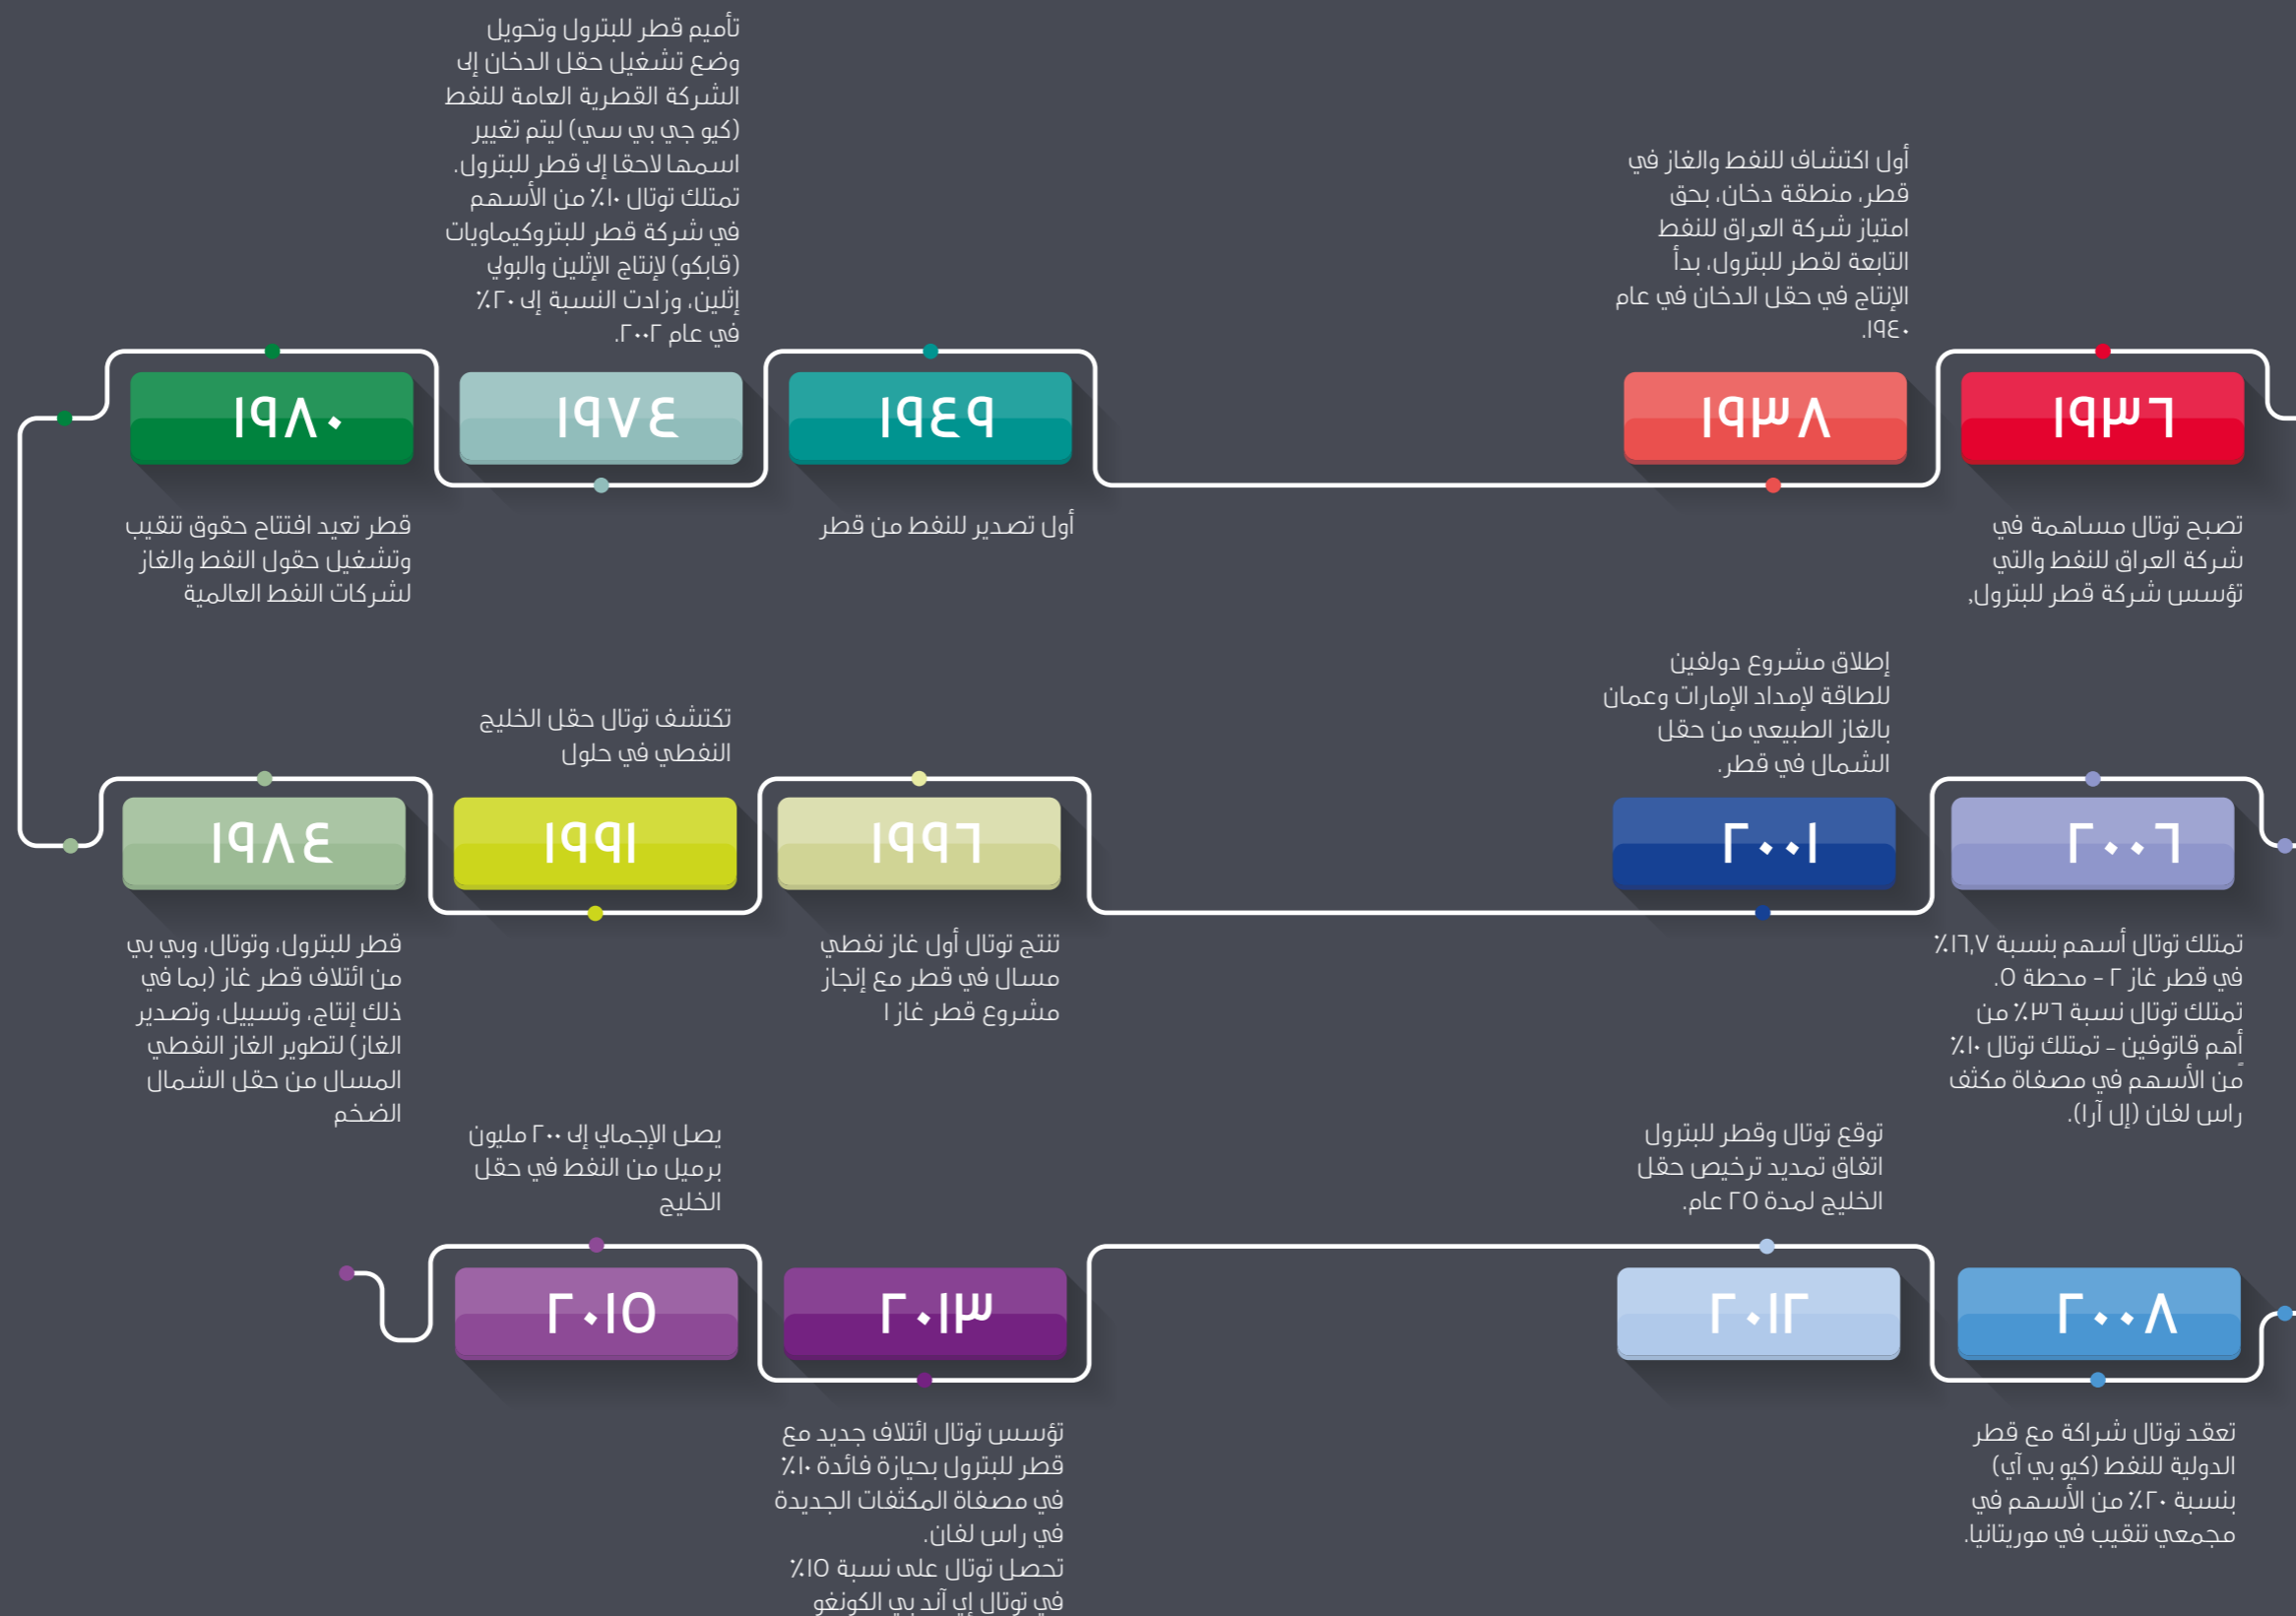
١٩٣٦

تصبح توتال مساهمة في شركة العراق للنفط والتي تؤسس شركة قطر للبترول.

١٩٣٨

أول اكتشاف للنفط والغاز في قطر، منطقة دخان، بحق امتياز شركة العراق للنفط التابعة لقطر للبترول، بدأ الإنتاج في حقل الدخان في عام ١٩٤٠.

١٩٤٩

أول تصدير للنفط من قطر

١٩٧٤

تأميم قطر للبترول وتحويل وضع تشغيل حقل الدخان إلى الشركة القطرية العامة للنفط (كيو جي بي سي) ليتم تغيير اسمها لاحقا إلى قطر للبترول. تمتلك توتال ١٠٪ من الأسهم في شركة قطر للبتروكيماويات (قابكو) لإنتاج الإثلين والبولي إثلين، وزادت النسبة إلى ٢٠٪ في عام ٢٠٠٢.

١٩٨٠

قطر تعيد افتتاح حقوق تنقيب وتشغيل حقول النفط والغاز لشركات النفط العالمية

١٩٨٤

قطر للبترول، وتوتال، وبي بي من ائتلاف قطر غاز (بما في ذلك إنتاج، وتسييل، وتصدير الغاز) لتطوير الغاز النفطي المسال من حقل الشمال الضخم

١٩٩١

تكتشف توتال حقل الخليج النفطي في حلول

١٩٩٦

تنتج توتال أول غاز نفطي مسال في قطر مع إنجاز مشروع قطر غاز ا

٢٠٠١

إطلاق مشروع دولفين للطاقة لإمداد الإمارات وعمان بالغاز الطبيعي من حقل الشمال في قطر.

٢٠٠٦

تمتلك توتال أسهم بنسبة ١٦,٧٪ في قطر غاز ٢ - محطة ٥. تمتلك توتال نسبة ٣٦٪ من أهم قاتوفين - تمتلك توتال ١٠٪ من الأسهم في مصفاة مكثف راس لفان (إل آرا).

٢٠٠٨

تعقد توتال شراكة مع قطر الدولية للنفط (كيو بي آي) بنسبة ٢٠٪ من الأسهم في مجمعي تنقيب في موريتانيا.

٢٠١٢

توقع توتال وقطر للبترول اتفاق تمديد ترخيص حقل الخليج لمدة ٢٥ عام.

٢٠١٣

تؤسس توتال ائتلاف جديد مع قطر للبترول بحيازة فائدة ١٠٪ في مصفاة المكثفات الجديدة في راس لفان. تحصل توتال على نسبة ١٥٪ في توتال إي آند بي الكونغو

٢٠١٥

يصل الإجمالي إلى ٢٠٠ مليون برميل من النفط في حقل الخليج